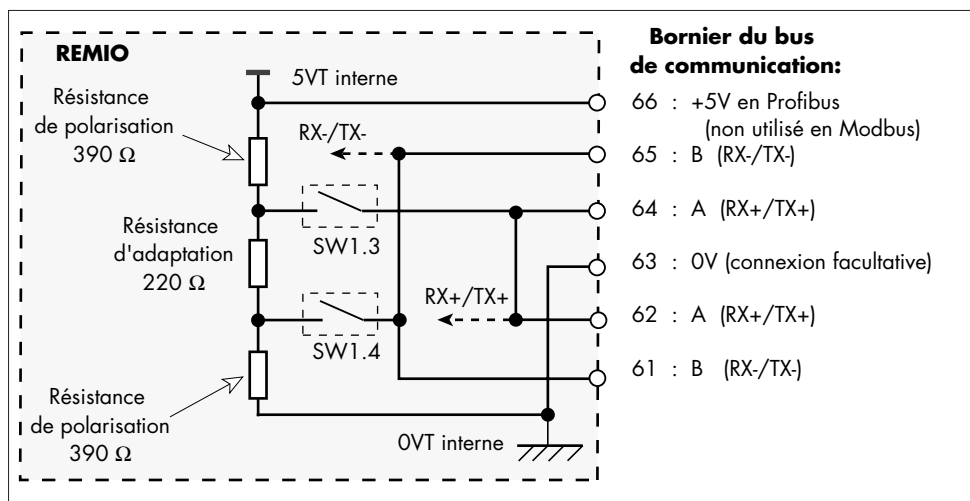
REMIO

5VT interne

Résistance de polarisation 390 Ω

RX-/TX-

Résistance d'adaptation 220 Ω

SW1.3

RX+/TX+

SW1.4

Résistance de polarisation 390 Ω

0VT interne

Bornier du bus de communication:

66 : +5V en Profibus (non utilisé en Modbus)

65 : B (RX-/TX-)

64 : A (RX+/TX+)

63 : 0V (connexion facultative)

62 : A (RX+/TX+)

61 : B (RX-/TX-)